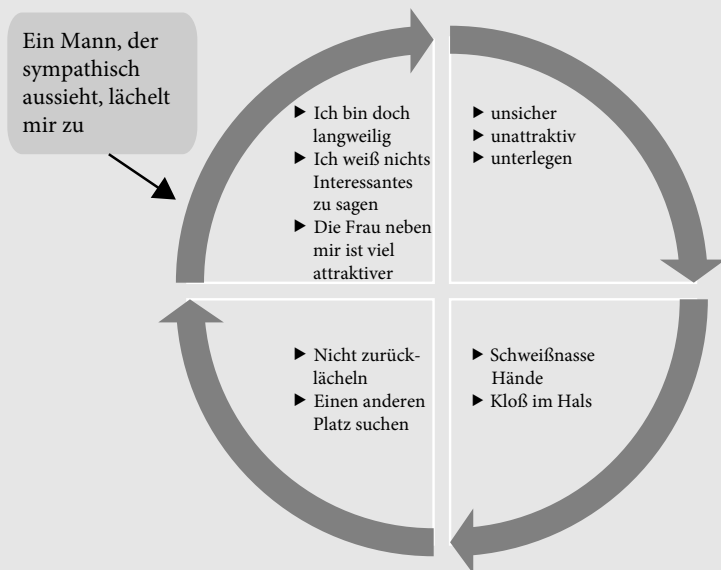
Ein Mann, der sympathisch aussieht, lächelt mir zu

▶ Ich bin doch langweilig
▶ Ich weiß nichts Interessantes zu sagen
▶ Die Frau neben mir ist viel attraktiver

▶ unsicher
▶ unattraktiv
▶ unterlegen

▶ Nicht zurücklächeln
▶ Einen anderen Platz suchen

▶ Schweißnasse Hände
▶ Kloß im Hals